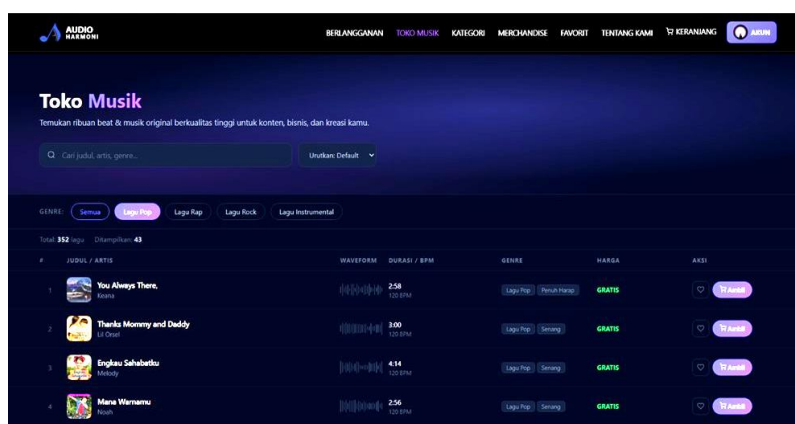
AUDIO HARMONI

BERLANGGANAN TOKO MUSIK KATEGORI MERCHANDISE FAVORIT TENTANG KAMI KERANJANG AKUN

Toko Musik

Temukan ribuan beat & musik original berkualitas tinggi untuk konten, bisnis, dan kreasi kamu.

Cari judul, artis, genre...

Urutkan: Default

GENRE: Semua Lagu Pop Lagu Rap Lagu Rock Lagu Instrumental

Total: 352 lagu Ditampilkan: 43

| # | JUDUL / ARTIS | WAVEFORM | DURASI / BPM | GENRE | HARGA | AKSI |
|---|---|---|---|---|---|---|
| 1 | You Always There, Keana | | 2:58 120 BPM | Lagu Pop Penuh Harap | GRATIS | Ambil |
| 2 | Thanks Mommy and Daddy Lil Orsel | | 3:00 120 BPM | Lagu Pop Senang | GRATIS | Ambil |
| 3 | Engkau Sahabatku Melody | | 4:14 120 BPM | Lagu Pop Senang | GRATIS | Ambil |
| 4 | Mana Warnamu Nooh | | 2:56 120 BPM | Lagu Pop Senang | GRATIS | Ambil |